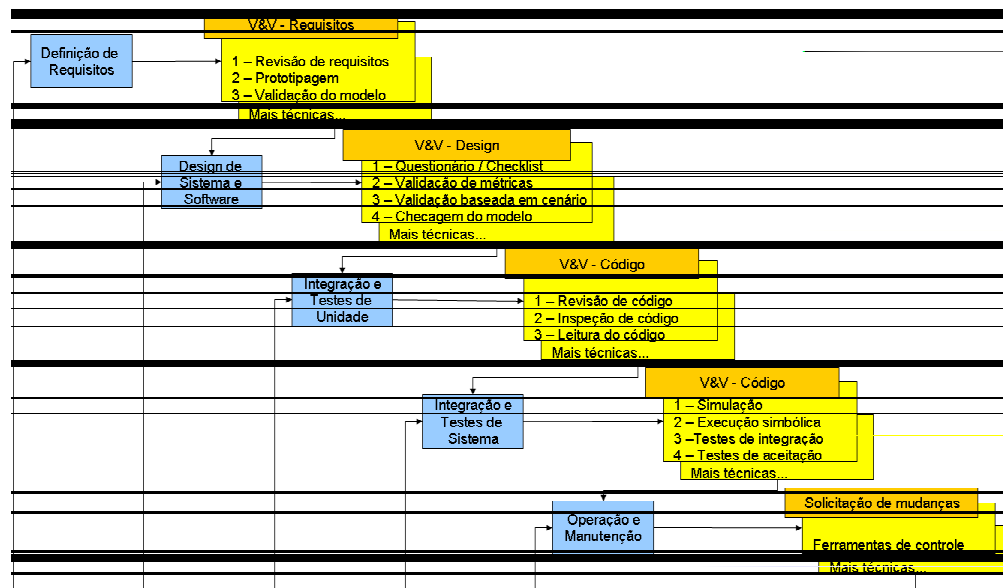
V&V - Requisitos

Definição de Requisitos

1 – Revisão de requisitos
2 – Prototipagem
3 – Validação do modelo
Mais técnicas...

V&V - Design

Design de Sistema e Software

1 – Questionário / Checklist
2 – Validação de métricas
3 – Validação baseada em cenário
4 – Checagem do modelo
Mais técnicas...

V&V - Código

Integração e Testes de Unidade

1 – Revisão de código
2 – Inspeção de código
3 – Leitura do código
Mais técnicas...

V&V - Código

Integração e Testes de Sistema

1 – Simulação
2 – Execução simbólica
3 –Testes de integração
4 – Testes de aceitação
Mais técnicas...

Solicitação de mudanças

Operação e Manutenção

Ferramentas de controle
Mais técnicas...